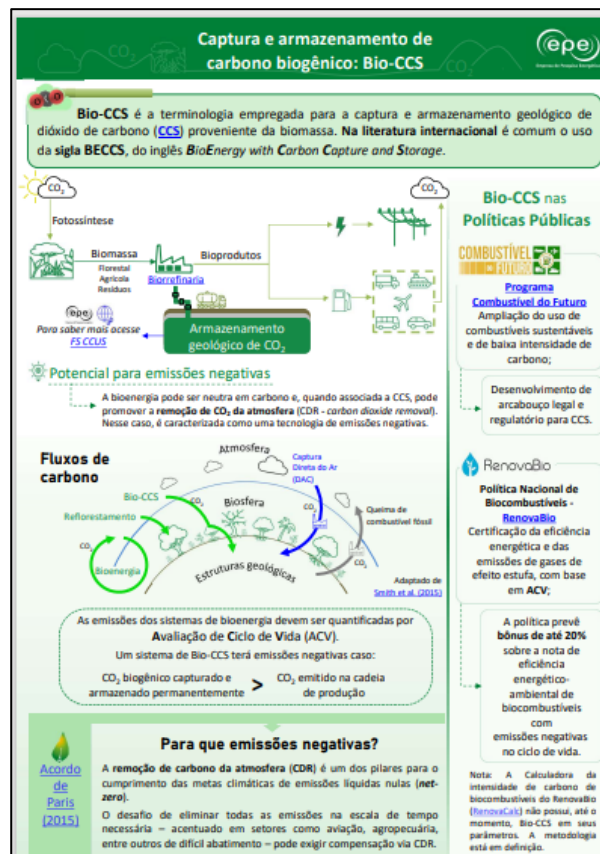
Captura e armazenamento de carbono biogênico: Bio-CCS

epe
Empresa de Pesquisa Energética

Bio-CCS é a terminologia empregada para a captura e armazenamento geológico de dióxido de carbono (CCS) proveniente da biomassa. Na literatura internacional é comum o uso da sigla BECCS, do inglês BioEnergy with Carbon Capture and Storage.

$CO_2$
Fotossíntese
Biomassa
Florestal
Agrícola
Resíduos
Biorrefinaria
Bioprodutos
$CO_2$
epe
Para saber mais acesse FS CCUS
Armazenamento geológico de $CO_2$

Potencial para emissões negativas

A bioenergia pode ser neutra em carbono e, quando associada a CCS, pode promover a remoção de $CO_2$ da atmosfera (CDR - carbon dioxide removal). Nesse caso, é caracterizada como uma tecnologia de emissões negativas.

Fluxos de carbono

Atmosfera
Captura Direta do Ar (DAC)
Bio-CCS
$CO_2$
Biosfera
Reflorestamento
$CO_2$
Queima de combustível fóssil
$CO_2$
Bioenergia
Estruturas geológicas
Adaptado de Smith et al. (2015)

As emissões dos sistemas de bioenergia devem ser quantificadas por Avaliação de Ciclo de Vida (ACV).
Um sistema de Bio-CCS terá emissões negativas caso:
$CO_2$ biogênico capturado e armazenado permanentemente > $CO_2$ emitido na cadeia de produção

Acordo de Paris (2015)

Para que emissões negativas?

A remoção de carbono da atmosfera (CDR) é um dos pilares para o cumprimento das metas climáticas de emissões líquidas nulas (net-zero).

O desafio de eliminar todas as emissões na escala de tempo necessária – acentuado em setores como aviação, agropecuária, entre outros de difícil abatimento – pode exigir compensação via CDR.

Bio-CCS nas Políticas Públicas

COMBUSTÍVEL DO FUTURO

Programa Combustível do Futuro
Ampliação do uso de combustíveis sustentáveis e de baixa intensidade de carbono;

Desenvolvimento de arcabouço legal e regulatório para CCS.

RenovaBio

Política Nacional de Biocombustíveis - RenovaBio
Certificação da eficiência energética e das emissões de gases de efeito estufa, com base em ACV;

A política prevê bônus de até 20% sobre a nota de eficiência energético-ambiental de biocombustíveis com emissões negativas no ciclo de vida.

Nota: A Calculadora da intensidade de carbono de biocombustíveis do RenovaBio (RenovaCalc) não possui, até o momento, Bio-CCS em seus parâmetros. A metodologia está em definição.